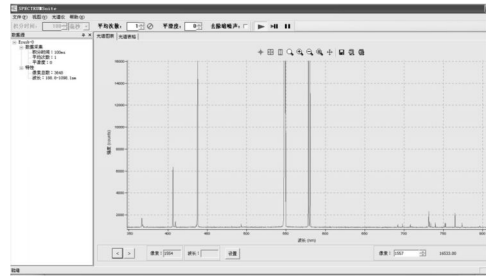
SPECTRUMSuite

文件(F) 视图(V) 光谱仪 帮助(H)

积分时间: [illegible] 平均次数: 5 平滑度: 0 去除暗噪声: ▶ ▶II II

数据库

光谱图表 光谱表格

强度 (counts)

波长 (nm)

< > 像素: 2054 波长: 设置

像素: 2057 10533.00

就绪